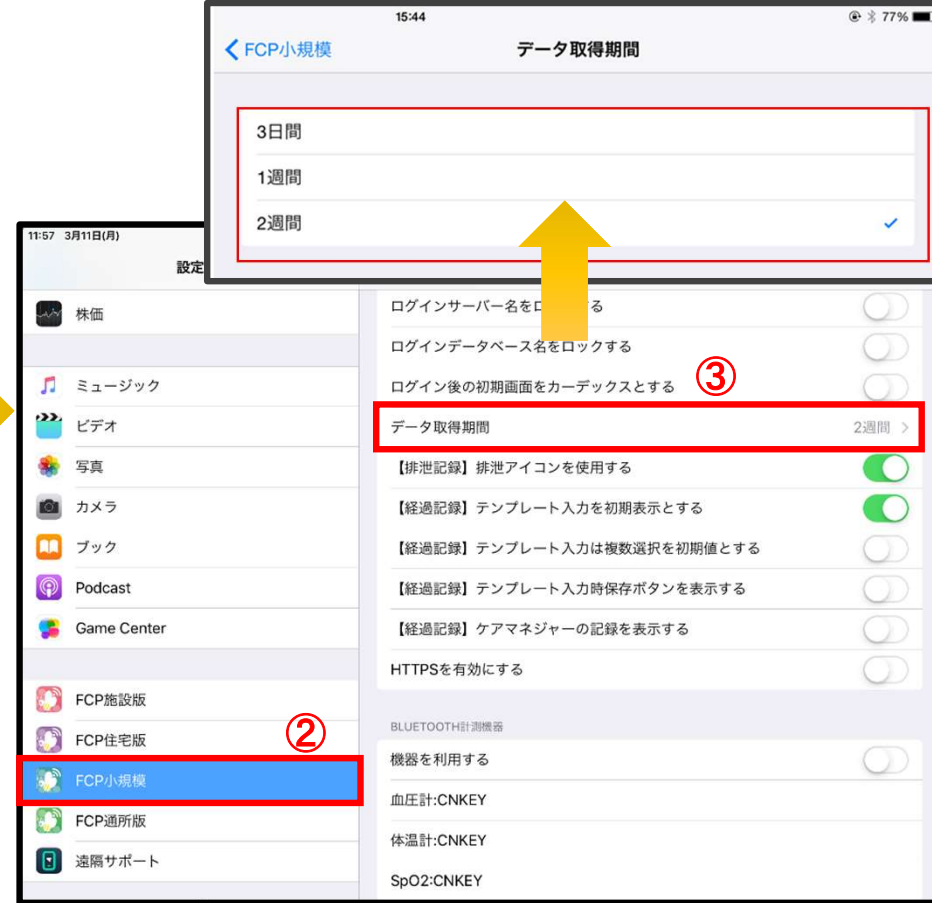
15:44

77%

FCP小規模

データ取得期間

3日間

1週間

2週間

11:57 3月11日(月)

設定

株価

ミュージック

ビデオ

写真

カメラ

ブック

Podcast

Game Center

FCP施設版

FCP住宅版

FCP小規模

FCP通所版

遠隔サポート

②

ログインサーバー名を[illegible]する

ログインデータベース名をロックする

ログイン後の初期画面をカーデックスとする

③

データ取得期間 2週間

【排泄記録】排泄アイコンを使用する

【経過記録】テンプレート入力を初期表示とする

【経過記録】テンプレート入力は複数選択を初期値とする

【経過記録】テンプレート入力時保存ボタンを表示する

【経過記録】ケアマネジャーの記録を表示する

HTTPSを有効にする

BLUETOOTH計測機器

機器を利用する

血圧計:CNKEY

体温計:CNKEY

SpO2:CNKEY